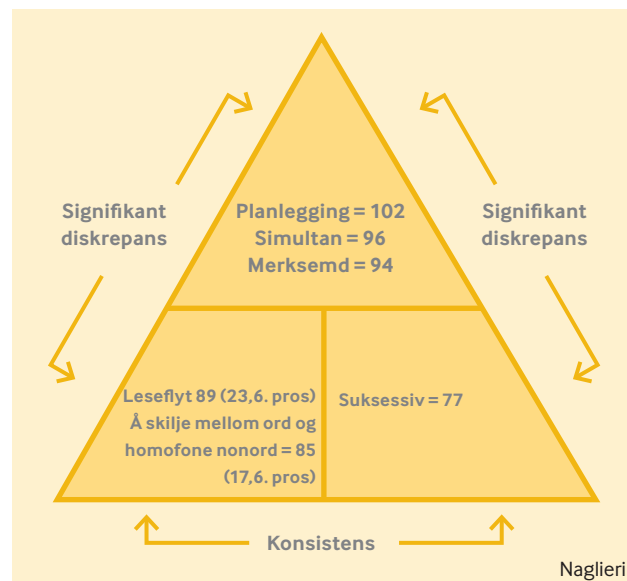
Signifikant diskrepans

Planlegging = 102
Simultan = 96
Merksemd = 94

Signifikant diskrepans

Leseflyt 89 (23,6. pros)
Å skilje mellom ord og homofone nonord = 85 (17,6. pros)

Suksessiv = 77

Konsistens

Naglieri